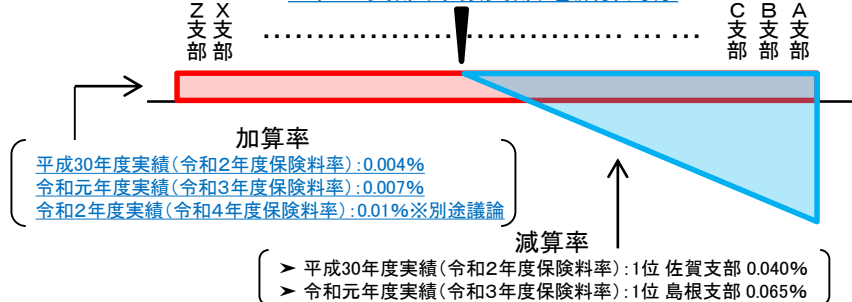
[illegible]

Z支部 X支部 …………………………… …… C支部 B支部 A支部

加算率
平成30年度実績(令和2年度保険料率):0.004%
令和元年度実績(令和3年度保険料率):0.007%
令和2年度実績(令和4年度保険料率):0.01%※別途議論

減算率
➤ 平成30年度実績(令和2年度保険料率):1位 佐賀支部 0.040%
➤ 令和元年度実績(令和3年度保険料率):1位 島根支部 0.065%